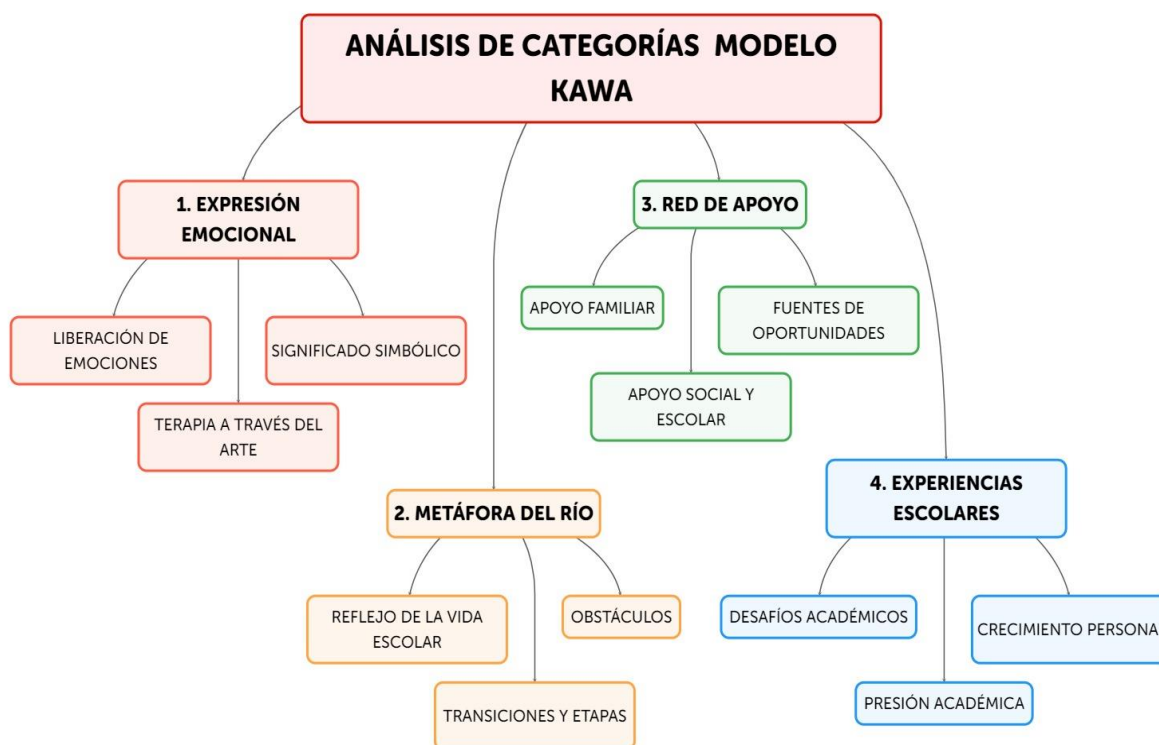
ANÁLISIS DE CATEGORÍAS MODELO KAWA

1. EXPRESIÓN EMOCIONAL

LIBERACIÓN DE EMOCIONES

TERAPIA A TRAVÉS DEL ARTE

SIGNIFICADO SIMBÓLICO

2. METÁFORA DEL RÍO

REFLEJO DE LA VIDA ESCOLAR

TRANSICIONES Y ETAPAS

OBSTÁCULOS

3. RED DE APOYO

APOYO FAMILIAR

APOYO SOCIAL Y ESCOLAR

FUENTES DE OPORTUNIDADES

4. EXPERIENCIAS ESCOLARES

DESAFÍOS ACADÉMICOS

PRESIÓN ACADÉMICA

CRECIMIENTO PERSONA